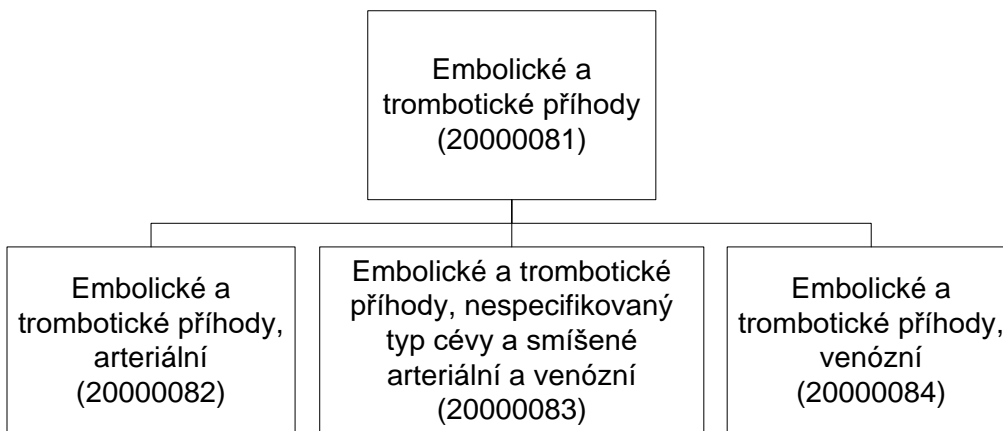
Embolické a trombotické příhody (20000081)

Embolické a trombotické příhody, arteriální (20000082)

Embolické a trombotické příhody, nespecifikovaný typ cévy a smíšené arteriální a venózní (20000083)

Embolické a trombotické příhody, venózní (20000084)